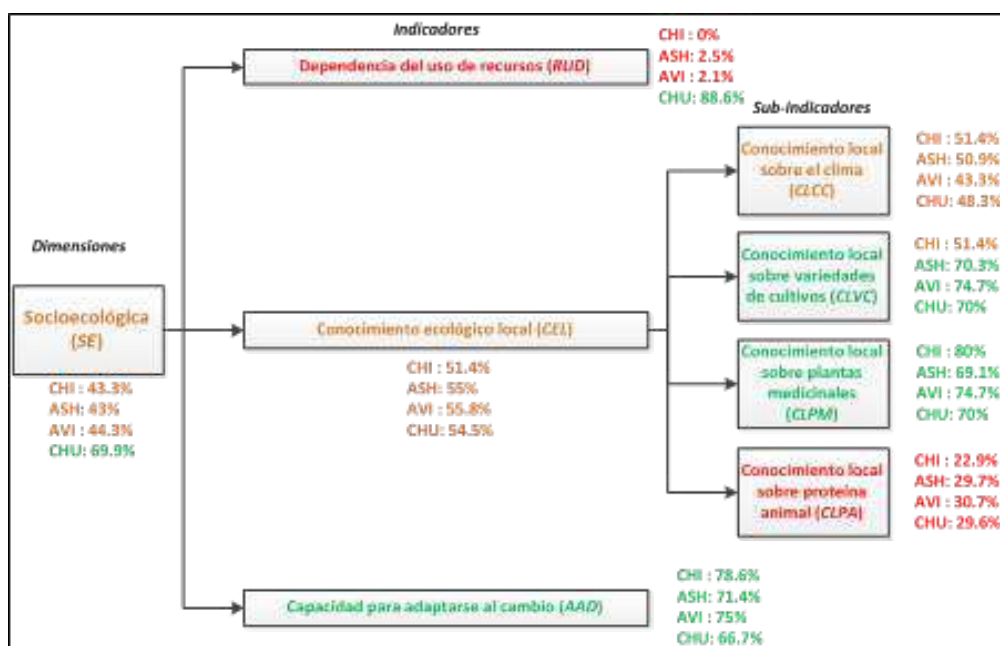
Indicadores

Dependencia del uso de recursos (RUD)

CHI : 0%
ASH: 2.5%
AVI : 2.1%
CHU: 88.6%

Sub-indicadores

Conocimiento local sobre el clima (CLCC)

CHI : 51.4%
ASH: 50.9%
AVI : 43.3%
CHU: 48.3%

Dimensiones

Conocimiento local sobre variedades de cultivos (CLVC)

CHI : 51.4%
ASH: 70.3%
AVI : 74.7%
CHU: 70%

Socioecológica (SE)

CHI : 43.3%
ASH: 43%
AVI : 44.3%
CHU: 69.9%

Conocimiento ecológico local (CEL)

CHI : 51.4%
ASH: 55%
AVI : 55.8%
CHU: 54.5%

Conocimiento local sobre plantas medicinales (CLPM)

CHI : 80%
ASH: 69.1%
AVI : 74.7%
CHU: 70%

Conocimiento local sobre proteina animal (CLPA)

CHI : 22.9%
ASH: 29.7%
AVI : 30.7%
CHU: 29.6%

Capacidad para adaptarse al cambio (AAD)

CHI : 78.6%
ASH: 71.4%
AVI : 75%
CHU: 66.7%